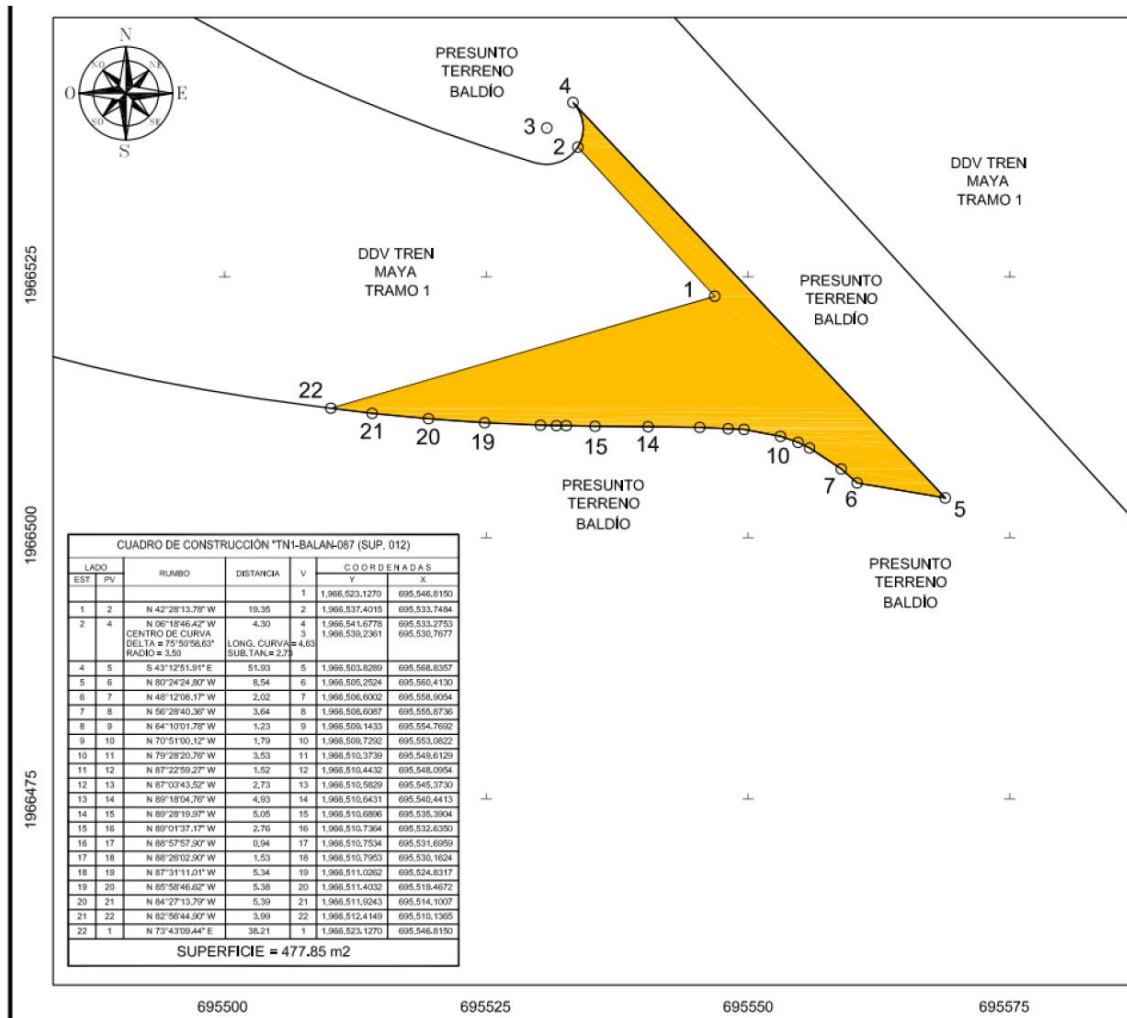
N
NO
NE
O
E
SO
SE
S

PRESUNTO TERRENO BALDÍO

4
3
2

DDV TREN MAYA TRAMO 1

1966525

DDV TREN MAYA TRAMO 1

1

PRESUNTO TERRENO BALDÍO

22
21
20
19
15
14
10
7
6
5

PRESUNTO TERRENO BALDÍO

1966500

PRESUNTO TERRENO BALDÍO

CUADRO DE CONSTRUCCIÓN "TN1-BALAN-087 (SUP. 012)

| LADO EST | LADO PV | RUMBO | DISTANCIA | V | COORDENADAS Y | COORDENADAS X |
|---|---|---|---|---|---|---|
| | | | | 1 | 1,966,523.1270 | 695,546.8150 |
| 1 | 2 | N 42°28'13.78" W | 19.35 | 2 | 1,966,537.4015 | 695,533.7484 |
| 2 | 4 | N 06°18'46.42" W CENTRO DE CURVA DELTA = 75°50'58.63" RADIO = 3.50 | 4.30 LONG. CURVA = 4.63 SUB.TAN.= 2.73 | 4 3 | 1,966,541.6778 1,966,539.2361 | 695,533.2753 695,530.7677 |
| 4 | 5 | S 43°12'51.91" E | 51.93 | 5 | 1,966,503.8289 | 695,568.8357 |
| 5 | 6 | N 80°24'24.80" W | 8.54 | 6 | 1,966,505.2524 | 695,560.4130 |
| 6 | 7 | N 48°12'08.17" W | 2.02 | 7 | 1,966,506.6002 | 695,558.9054 |
| 7 | 8 | N 56°28'40.36" W | 3.64 | 8 | 1,966,508.6087 | 695,555.8736 |
| 8 | 9 | N 64°10'01.78" W | 1.23 | 9 | 1,966,509.1433 | 695,554.7692 |
| 9 | 10 | N 70°51'00.12" W | 1.79 | 10 | 1,966,509.7292 | 695,553.0822 |
| 10 | 11 | N 79°28'20.76" W | 3.53 | 11 | 1,966,510.3739 | 695,549.6129 |
| 11 | 12 | N 87°22'59.27" W | 1.52 | 12 | 1,966,510.4432 | 695,548.0954 |
| 12 | 13 | N 87°03'43.52" W | 2.73 | 13 | 1,966,510.5829 | 695,545.3730 |
| 13 | 14 | N 89°18'04.76" W | 4.93 | 14 | 1,966,510.6431 | 695,540.4413 |
| 14 | 15 | N 89°28'19.97" W | 5.05 | 15 | 1,966,510.6896 | 695,535.3904 |
| 15 | 16 | N 89°01'37.17" W | 2.76 | 16 | 1,966,510.7364 | 695,532.6350 |
| 16 | 17 | N 88°57'57.90" W | 0.94 | 17 | 1,966,510.7534 | 695,531.6959 |
| 17 | 18 | N 88°26'02.90" W | 1.53 | 18 | 1,966,510.7953 | 695,530.1624 |
| 18 | 19 | N 87°31'11.01" W | 5.34 | 19 | 1,966,511.0262 | 695,524.8317 |
| 19 | 20 | N 85°58'46.62" W | 5.38 | 20 | 1,966,511.4032 | 695,519.4672 |
| 20 | 21 | N 84°27'13.79" W | 5.39 | 21 | 1,966,511.9243 | 695,514.1007 |
| 21 | 22 | N 82°56'44.90" W | 3.99 | 22 | 1,966,512.4149 | 695,510.1365 |
| 22 | 1 | N 73°43'09.44" E | 38.21 | 1 | 1,966,523.1270 | 695,546.8150 |

SUPERFICIE = 477.85 m2

1966475

695500
695525
695550
695575